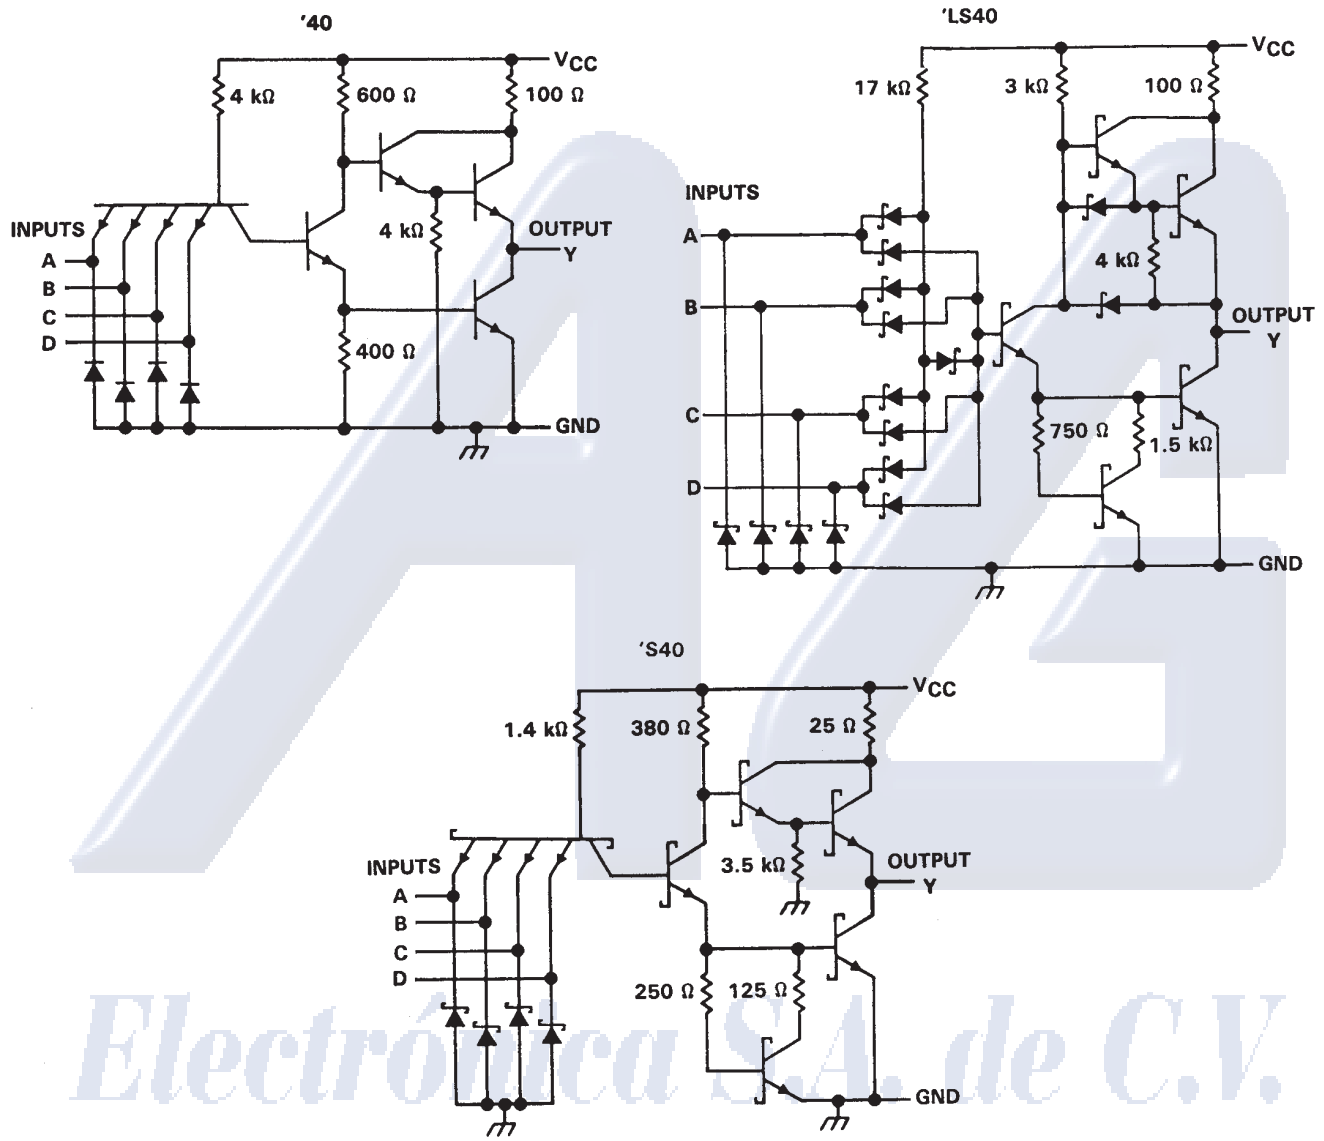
’40

$V_{CC}$

4 kΩ

600 Ω

100 Ω

INPUTS

A

B

C

D

4 kΩ

OUTPUT

Y

400 Ω

GND

’LS40

$V_{CC}$

17 kΩ

3 kΩ

100 Ω

INPUTS

A

B

C

D

4 kΩ

OUTPUT

Y

750 Ω

1.5 kΩ

GND

’S40

$V_{CC}$

1.4 kΩ

380 Ω

25 Ω

INPUTS

A

B

C

D

3.5 kΩ

OUTPUT

Y

250 Ω

125 Ω

GND

Electrónica S.A. de C.V.